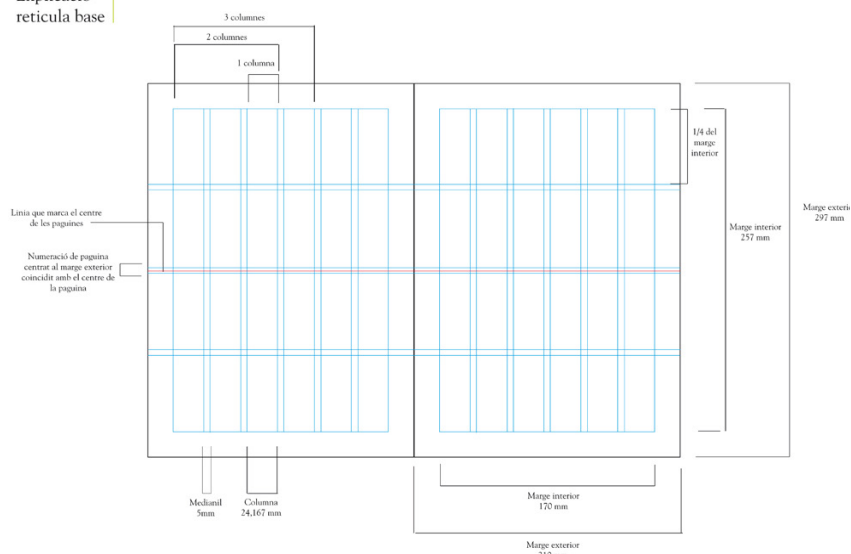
Explicació
retícula base

3 columnes
2 columnes
1 columna

1/4 del marge interior

Marge interior
257 mm

Marge exterior
297 mm

Linia que marca el centre de les paguines

Numeració de paguina centrat al marge exterior coincidit amb el centre de la pagaina

Mediamil
5mm

Columna
24,167 mm

Marge interior
170 mm

Marge exterior
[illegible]